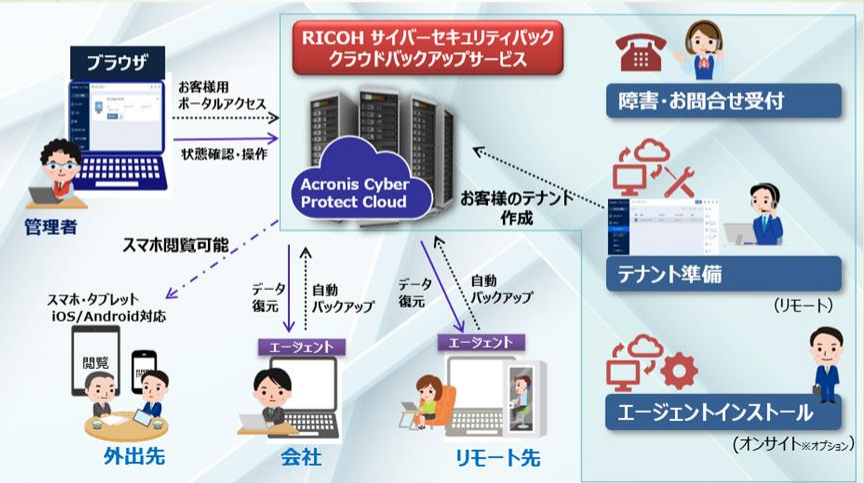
RICOH サイバーセキュリティパック
クラウドバックアップサービス

ブラウザ

お客様用
ポータルアクセス

状態確認・操作

管理者

Acronis Cyber Protect Cloud

お客様のテナント
作成

障害・お問合せ受付

テナント準備

(リモート)

スマホ閲覧可能

スマホ・タブレット
iOS/Android対応

閲覧

外出先

データ
復元

自動
バックアップ

エージェント

会社

データ
復元

自動
バックアップ

エージェント

リモート先

エージェントインストール

(オンサイト※オプション)